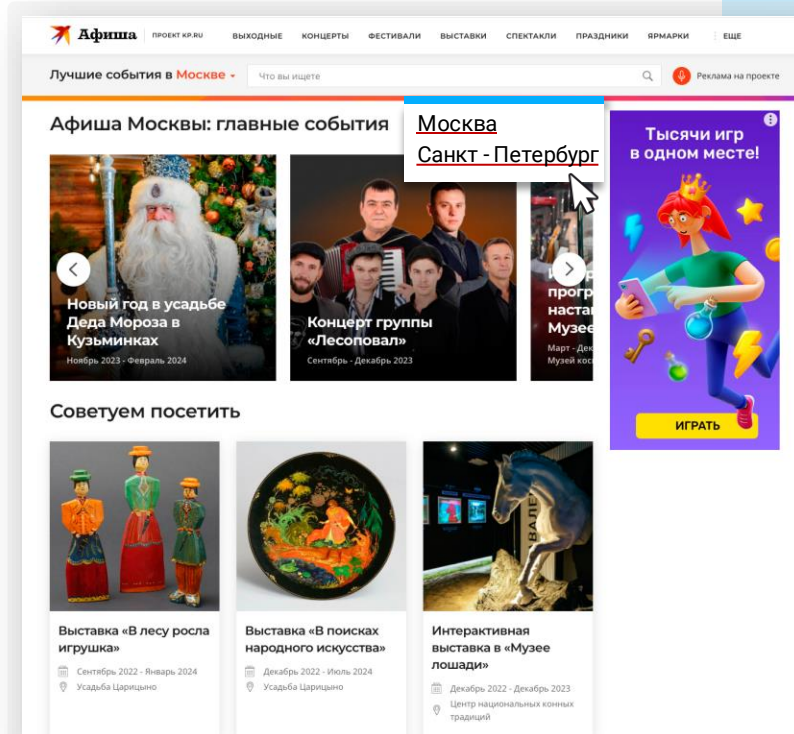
Афиша ПРОЕКТ KP.RU ВЫХОДНЫЕ КОНЦЕРТЫ ФЕСТИВАЛИ ВЫСТАВКИ СПЕКТАКЛИ ПРАЗДНИКИ ЯРМАРКИ ЕЩЕ

Лучшие события в Москве

Что вы ищете

Реклама на проекте

Афиша Москвы: главные события

Москва
Санкт - Петербург

Новый год в усадьбе Деда Мороза в Кузьминках
Ноябрь 2023 - Февраль 2024

Концерт группы «Лесоповал»
Сентябрь - Декабрь 2023

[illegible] прогр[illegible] наста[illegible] Музее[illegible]
Март - Декабрь 2023
Музей кос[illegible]

Тысячи игр в одном месте!

ИГРАТЬ

Советуем посетить

Выставка «В лесу росла игрушка»
Сентябрь 2022 - Январь 2024
Усадьба Царицыно

Выставка «В поисках народного искусства»
Декабрь 2022 - Июль 2024
Усадьба Царицыно

Интерактивная выставка в «Музее лошади»
Декабрь 2022 - Декабрь 2023
Центр национальных конных традиций